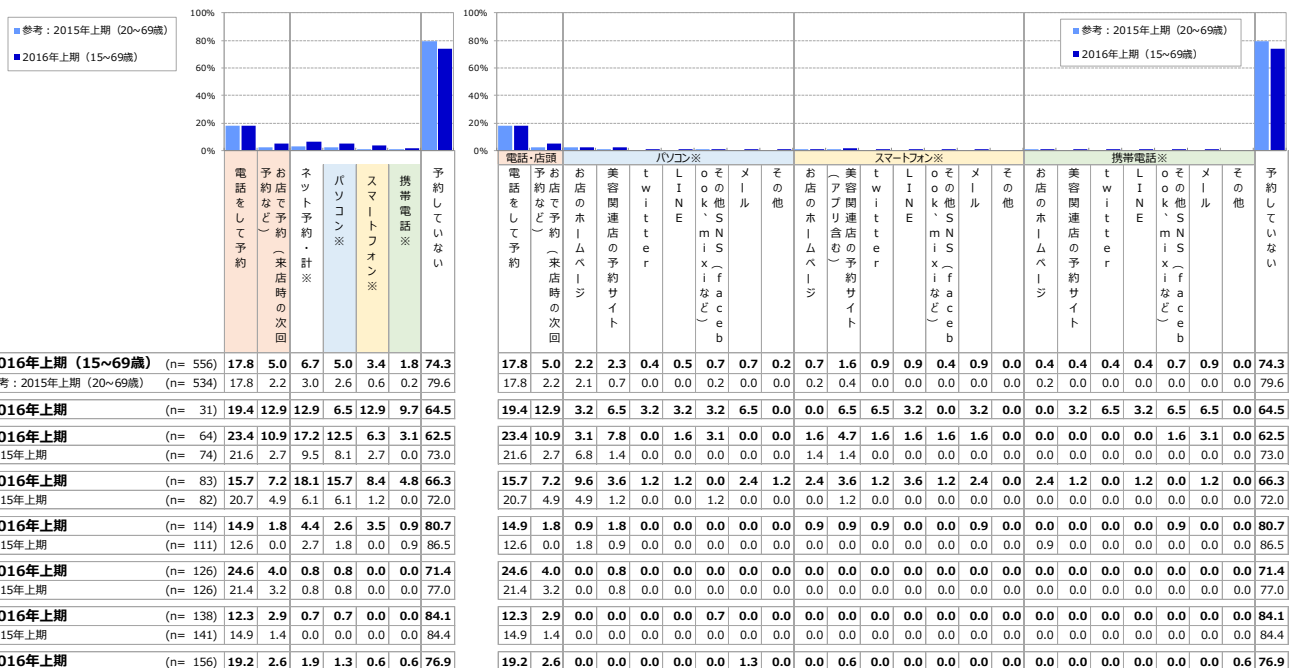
■参考：2015年上期（20~69歳）
■2016年上期（15~69歳）

100%
80%
60%
40%
20%
0%

電話をして予約
予約など）お店で予約（来店時の次回
ネット予約・計※
パソコン※
スマートフォン※
携帯電話※
予約していない

100%
80%
60%
40%
20%
0%

■参考：2015年上期（20~69歳）
■2016年上期（15~69歳）

電話・店頭
パソコン※
スマートフォン※
携帯電話※

電話をして予約
予約など）お店で予約（来店時の次回
お店のホームページ
美容関連店の予約サイト
twitter
LINE
その他SNS（facebook、mixiなど）
メール
その他
お店のホームページ
（アプリ含む）美容関連店の予約サイト
twitter
LINE
その他SNS（facebook、mixiなど）
メール
その他
お店のホームページ
美容関連店の予約サイト
twitter
LINE
その他SNS（facebook、mixiなど）
メール
その他
予約していない

| | | | | | | | | | | | | | | | | | | | | | | | | | | | | | | |
|---|---|---|---|---|---|---|---|---|---|---|---|---|---|---|---|---|---|---|---|---|---|---|---|---|---|---|---|---|---|---|
| 016年上期（15~69歳） | (n= 556) | 17.8 | 5.0 | 6.7 | 5.0 | 3.4 | 1.8 | 74.3 | 17.8 | 5.0 | 2.2 | 2.3 | 0.4 | 0.5 | 0.7 | 0.7 | 0.2 | 0.7 | 1.6 | 0.9 | 0.9 | 0.4 | 0.9 | 0.0 | 0.4 | 0.4 | 0.4 | 0.4 | 0.7 | 0.9 | 0.0 | 74.3 |
| 考：2015年上期（20~69歳） | (n= 534) | 17.8 | 2.2 | 3.0 | 2.6 | 0.6 | 0.2 | 79.6 | 17.8 | 2.2 | 2.1 | 0.7 | 0.0 | 0.0 | 0.2 | 0.0 | 0.0 | 0.2 | 0.4 | 0.0 | 0.0 | 0.0 | 0.0 | 0.0 | 0.2 | 0.0 | 0.0 | 0.0 | 0.0 | 0.0 | 0.0 | 79.6 |
| 016年上期 | (n= 31) | 19.4 | 12.9 | 12.9 | 6.5 | 12.9 | 9.7 | 64.5 | 19.4 | 12.9 | 3.2 | 6.5 | 3.2 | 3.2 | 3.2 | 6.5 | 0.0 | 0.0 | 6.5 | 6.5 | 3.2 | 0.0 | 3.2 | 0.0 | 0.0 | 3.2 | 6.5 | 3.2 | 6.5 | 6.5 | 0.0 | 64.5 |
| 016年上期 | (n= 64) | 23.4 | 10.9 | 17.2 | 12.5 | 6.3 | 3.1 | 62.5 | 23.4 | 10.9 | 3.1 | 7.8 | 0.0 | 1.6 | 3.1 | 0.0 | 0.0 | 1.6 | 4.7 | 1.6 | 1.6 | 1.6 | 1.6 | 0.0 | 0.0 | 0.0 | 0.0 | 0.0 | 1.6 | 3.1 | 0.0 | 62.5 |
| 15年上期 | (n= 74) | 21.6 | 2.7 | 9.5 | 8.1 | 2.7 | 0.0 | 73.0 | 21.6 | 2.7 | 6.8 | 1.4 | 0.0 | 0.0 | 0.0 | 0.0 | 0.0 | 1.4 | 1.4 | 0.0 | 0.0 | 0.0 | 0.0 | 0.0 | 0.0 | 0.0 | 0.0 | 0.0 | 0.0 | 0.0 | 0.0 | 73.0 |
| 016年上期 | (n= 83) | 15.7 | 7.2 | 18.1 | 15.7 | 8.4 | 4.8 | 66.3 | 15.7 | 7.2 | 9.6 | 3.6 | 1.2 | 1.2 | 0.0 | 2.4 | 1.2 | 2.4 | 3.6 | 1.2 | 3.6 | 1.2 | 2.4 | 0.0 | 2.4 | 1.2 | 0.0 | 1.2 | 0.0 | 1.2 | 0.0 | 66.3 |
| 15年上期 | (n= 82) | 20.7 | 4.9 | 6.1 | 6.1 | 1.2 | 0.0 | 72.0 | 20.7 | 4.9 | 4.9 | 1.2 | 0.0 | 0.0 | 1.2 | 0.0 | 0.0 | 0.0 | 1.2 | 0.0 | 0.0 | 0.0 | 0.0 | 0.0 | 0.0 | 0.0 | 0.0 | 0.0 | 0.0 | 0.0 | 0.0 | 72.0 |
| 016年上期 | (n= 114) | 14.9 | 1.8 | 4.4 | 2.6 | 3.5 | 0.9 | 80.7 | 14.9 | 1.8 | 0.9 | 1.8 | 0.0 | 0.0 | 0.0 | 0.0 | 0.0 | 0.9 | 0.9 | 0.9 | 0.0 | 0.0 | 0.9 | 0.0 | 0.0 | 0.0 | 0.0 | 0.0 | 0.9 | 0.0 | 0.0 | 80.7 |
| 15年上期 | (n= 111) | 12.6 | 0.0 | 2.7 | 1.8 | 0.0 | 0.9 | 86.5 | 12.6 | 0.0 | 1.8 | 0.9 | 0.0 | 0.0 | 0.0 | 0.0 | 0.0 | 0.0 | 0.0 | 0.0 | 0.0 | 0.0 | 0.0 | 0.0 | 0.9 | 0.0 | 0.0 | 0.0 | 0.0 | 0.0 | 0.0 | 86.5 |
| 016年上期 | (n= 126) | 24.6 | 4.0 | 0.8 | 0.8 | 0.0 | 0.0 | 71.4 | 24.6 | 4.0 | 0.0 | 0.8 | 0.0 | 0.0 | 0.0 | 0.0 | 0.0 | 0.0 | 0.0 | 0.0 | 0.0 | 0.0 | 0.0 | 0.0 | 0.0 | 0.0 | 0.0 | 0.0 | 0.0 | 0.0 | 0.0 | 71.4 |
| 15年上期 | (n= 126) | 21.4 | 3.2 | 0.8 | 0.8 | 0.0 | 0.0 | 77.0 | 21.4 | 3.2 | 0.0 | 0.8 | 0.0 | 0.0 | 0.0 | 0.0 | 0.0 | 0.0 | 0.0 | 0.0 | 0.0 | 0.0 | 0.0 | 0.0 | 0.0 | 0.0 | 0.0 | 0.0 | 0.0 | 0.0 | 0.0 | 77.0 |
| 016年上期 | (n= 138) | 12.3 | 2.9 | 0.7 | 0.7 | 0.0 | 0.0 | 84.1 | 12.3 | 2.9 | 0.0 | 0.0 | 0.0 | 0.0 | 0.7 | 0.0 | 0.0 | 0.0 | 0.0 | 0.0 | 0.0 | 0.0 | 0.0 | 0.0 | 0.0 | 0.0 | 0.0 | 0.0 | 0.0 | 0.0 | 0.0 | 84.1 |
| 15年上期 | (n= 141) | 14.9 | 1.4 | 0.0 | 0.0 | 0.0 | 0.0 | 84.4 | 14.9 | 1.4 | 0.0 | 0.0 | 0.0 | 0.0 | 0.0 | 0.0 | 0.0 | 0.0 | 0.0 | 0.0 | 0.0 | 0.0 | 0.0 | 0.0 | 0.0 | 0.0 | 0.0 | 0.0 | 0.0 | 0.0 | 0.0 | 84.4 |
| 016年上期 | (n= 156) | 19.2 | 2.6 | 1.9 | 1.3 | 0.6 | 0.6 | 76.9 | 19.2 | 2.6 | 0.0 | 0.0 | 0.0 | 0.0 | 0.0 | 1.3 | 0.0 | 0.0 | 0.6 | 0.0 | 0.0 | 0.0 | 0.0 | 0.0 | 0.0 | 0.0 | 0.0 | 0.0 | 0.0 | 0.0 | 0.6 | 76.9 |